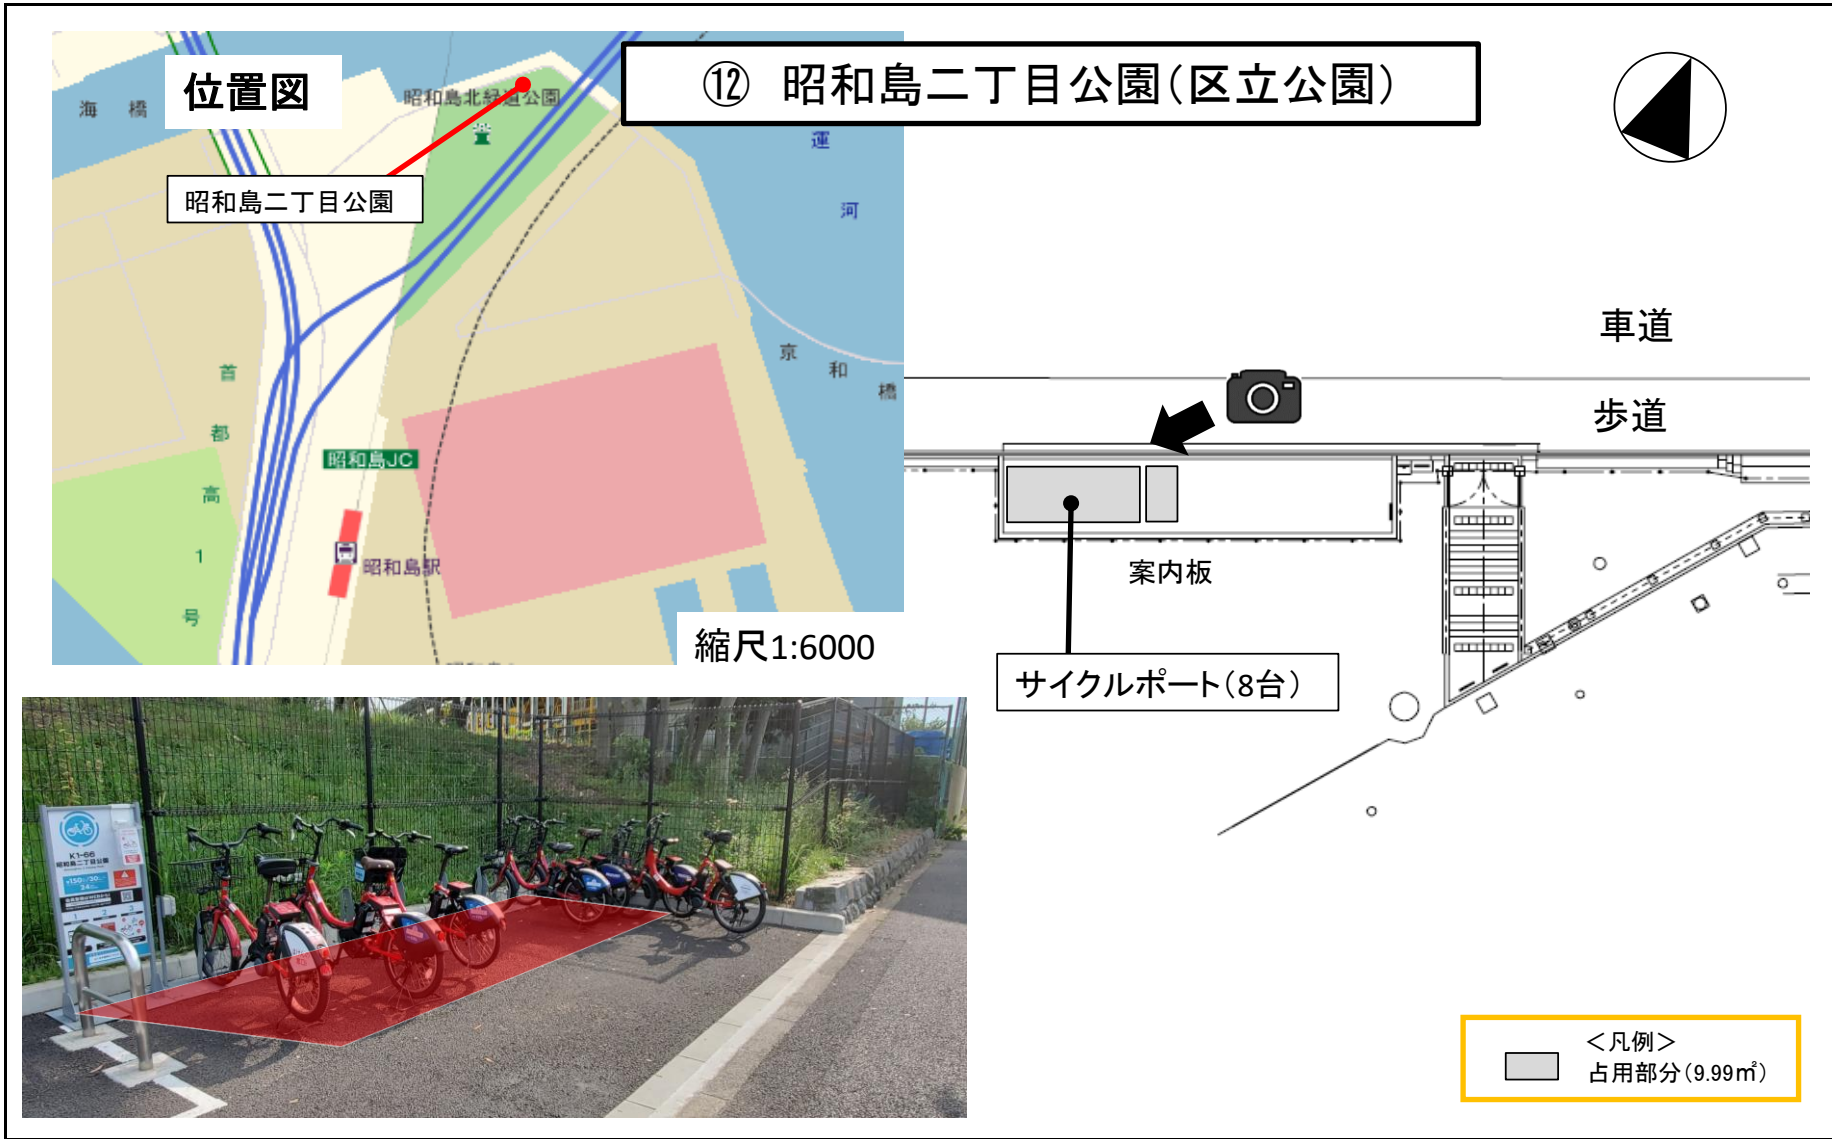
位置図

海 橋

昭和島北緑道公園

昭和島二丁目公園

運

河

京 和 橋

首 都 高 1 号

昭和島JC

昭和島駅

縮尺1:6000

⑫ 昭和島二丁目公園(区立公園)

車道

歩道

案内板

サイクルポート(8台)

<凡例>
占用部分(9.99㎡)